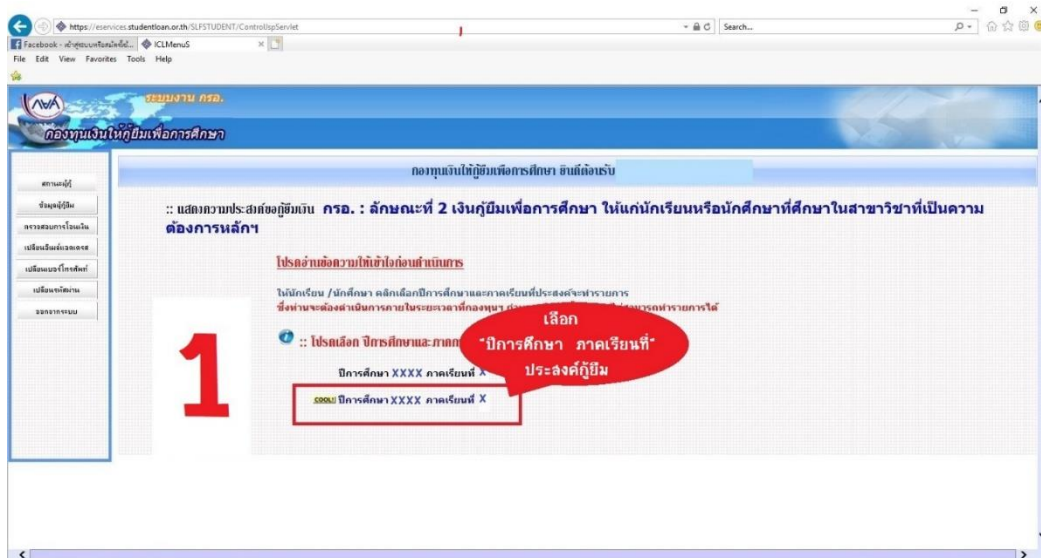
https://eservices.studentloan.or.th/SLFSTUDENT/ControlJspServlet

Search...

Facebook - เข้าสู่ระบบหรือสมัครใช้... ICLMenuS

File Edit View Favorites Tools Help

ระบบงาน กรอ.

กองทุนเงินให้กู้ยืมเพื่อการศึกษา

สถานะผู้กู้

ข้อมูลผู้กู้ยืม

ตรวจสอบการโอนเงิน

เปลี่ยนอีเมล์แอดเดรส

เปลี่ยนเบอร์โทรศัพท์

เปลี่ยนรหัสผ่าน

ออกจากระบบ

กองทุนเงินให้กู้ยืมเพื่อการศึกษา ยินดีต้อนรับ

:: แสดงความประสงค์ขอกู้ยืมเงิน กรอ. : ลักษณะที่ 2 เงินกู้ยืมเพื่อการศึกษา ให้แก่นักเรียนหรือนักศึกษาที่ศึกษาในสาขาวิชาที่เป็นความต้องการหลักฯ

โปรดอ่านข้อความให้เข้าใจก่อนดำเนินการ

ให้นักเรียน /นักศึกษา คลิกเลือกปีการศึกษาและภาคเรียนที่ประสงค์จะทำรายการ
ซึ่งท่านจะต้องดำเนินการภายในระยะเวลาที่กองทุนฯ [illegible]

:: โปรดเลือก ปีการศึกษาและภาค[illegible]

1

เลือก
"ปีการศึกษา ภาคเรียนที่"
ประสงค์กู้ยืม

ปีการศึกษา XXXX ภาคเรียนที่ X

COOL! ปีการศึกษา XXXX ภาคเรียนที่ X